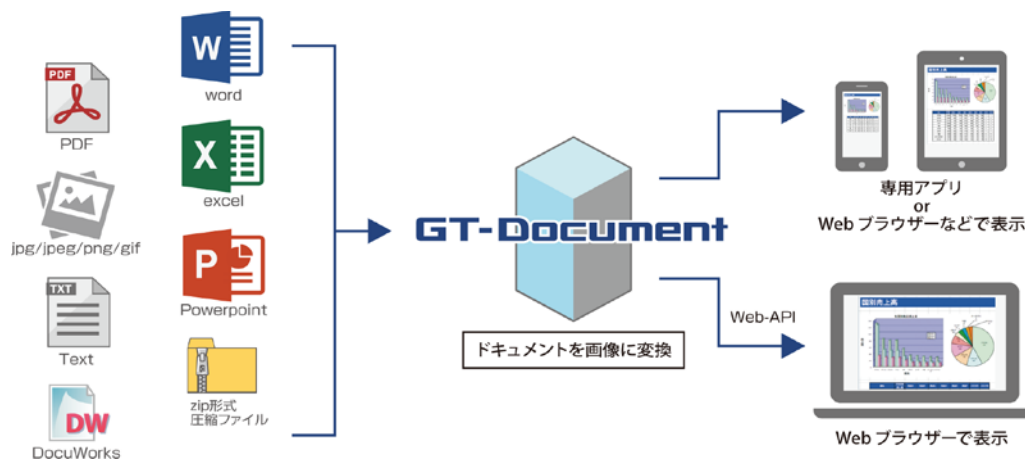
PDF

PDF

jpg/jpeg/png/gif

TXT

Text

DW

DocuWorks

W

word

X

excel

P

Powerpoint

zip形式
圧縮ファイル

GT-Document

ドキュメントを画像に変換

専用アプリ
or
Web ブラウザーなどで表示

Web-API

国別売上高

Web ブラウザーで表示